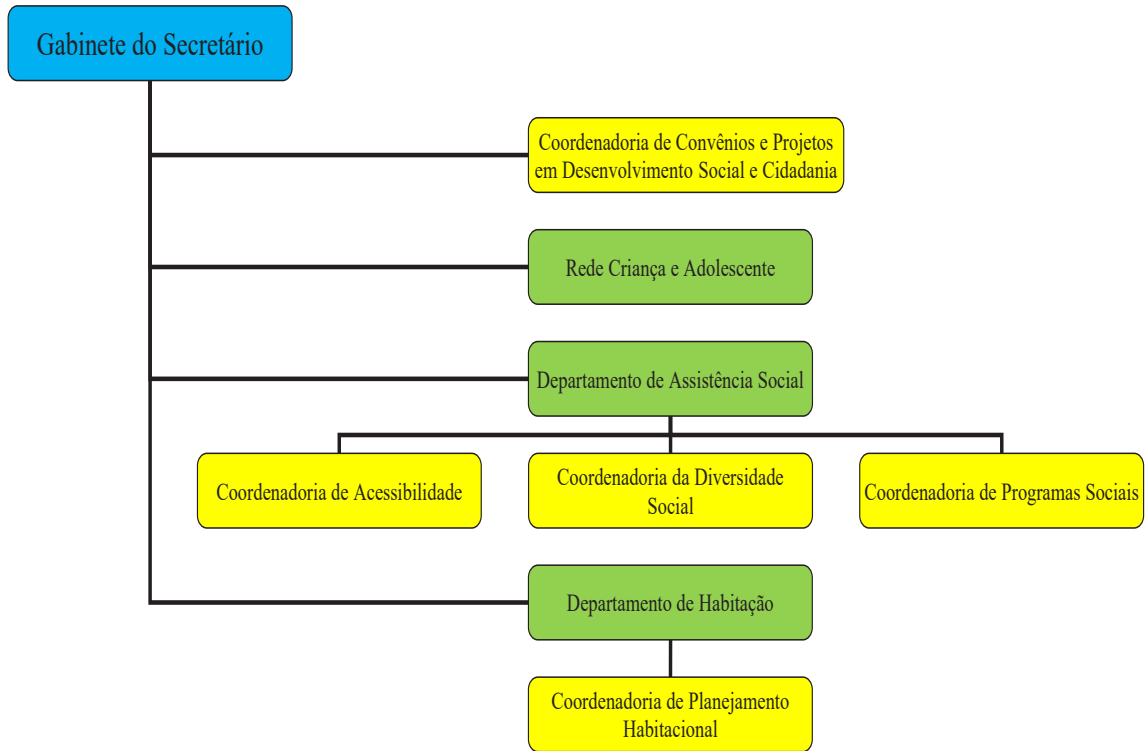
Gabinete do Secretário

Coordenadoria de Convênios e Projetos em Desenvolvimento Social e Cidadania

Rede Criança e Adolescente

Departamento de Assistência Social

Coordenadoria de Acessibilidade

Coordenadoria da Diversidade Social

Coordenadoria de Programas Sociais

Departamento de Habitação

Coordenadoria de Planejamento Habitacional